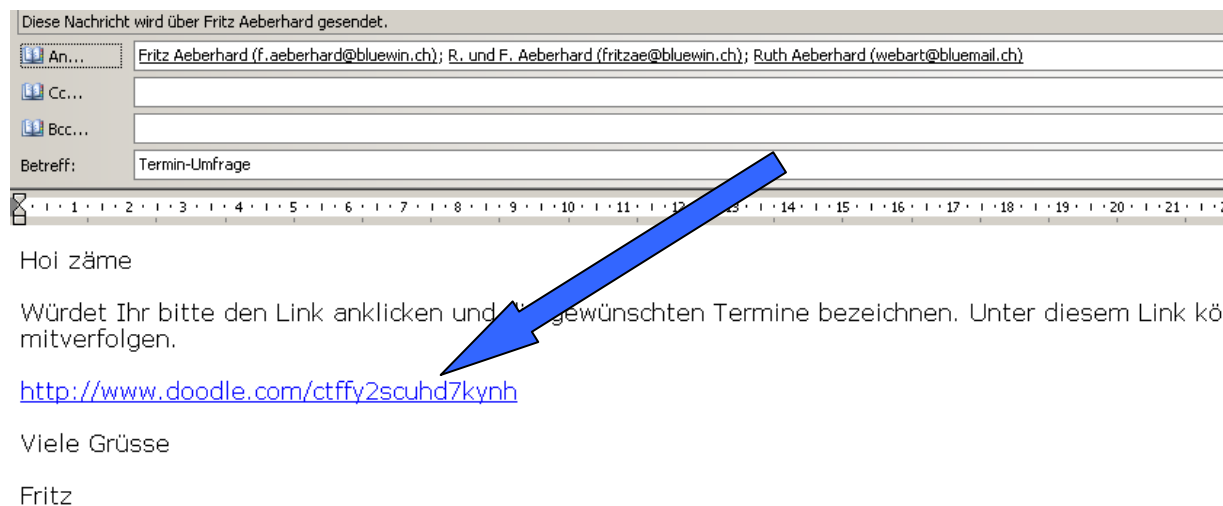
Diese Nachricht wird über Fritz Aeberhard gesendet.

An... Fritz Aeberhard (f.aeberhard@bluewin.ch); R. und F. Aeberhard (fritzae@bluewin.ch); Ruth Aeberhard (webart@bluemail.ch)

Cc...

Bcc...

Betreff: Termin-Umfrage

1 · 2 · 3 · 4 · 5 · 6 · 7 · 8 · 9 · 10 · 11 · 12 · 13 · 14 · 15 · 16 · 17 · 18 · 19 · 20 · 21

Hoi zäme

Würdet Ihr bitte den Link anklicken und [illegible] gewünschten Termine bezeichnen. Unter diesem Link kö mitverfolgen.

http://www.doodle.com/ctffy2scuhd7kynh

Viele Grüsse

Fritz